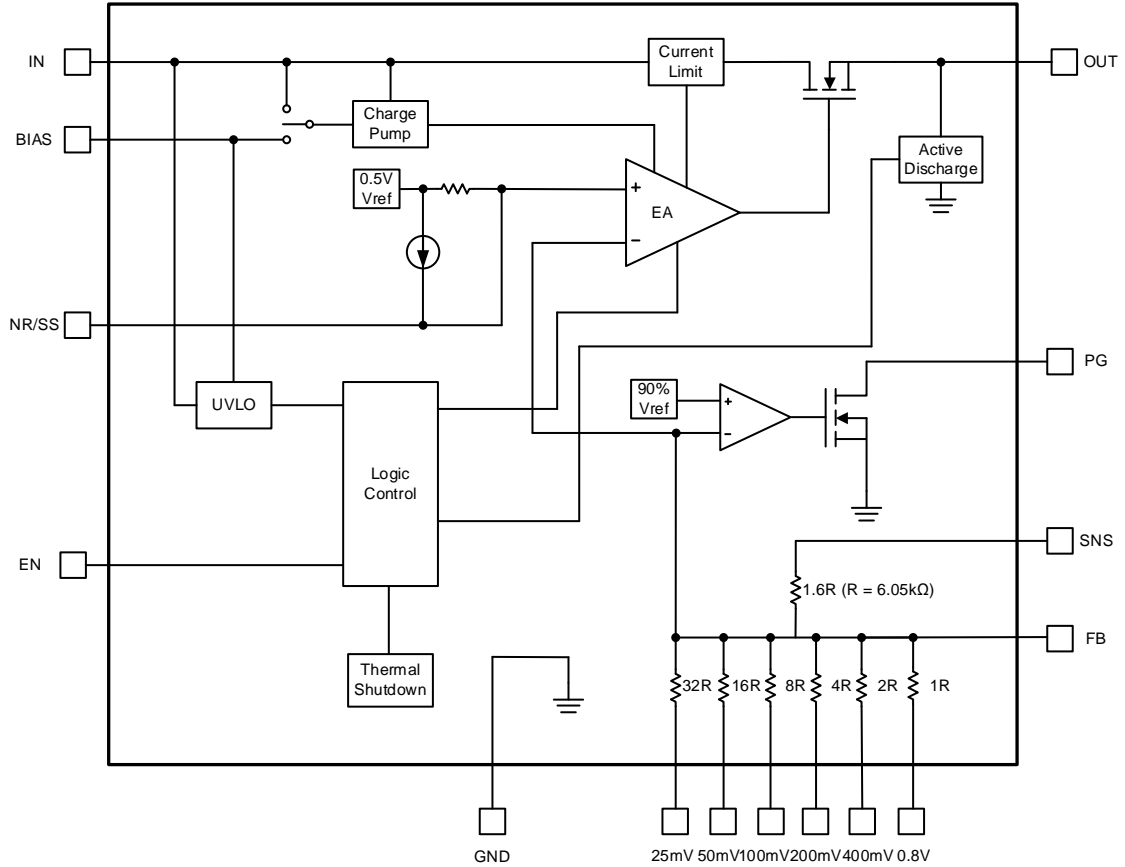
IN

BIAS

NR/SS

EN

Current Limit

OUT

Charge Pump

Active Discharge

0.5V Vref

+

−

EA

UVLO

Logic Control

90% Vref

+

-

PG

SNS

1.6R (R = 6.05kΩ)

FB

Thermal Shutdown

32R

16R

8R

4R

2R

1R

GND

25mV 50mV100mV200mV400mV 0.8V